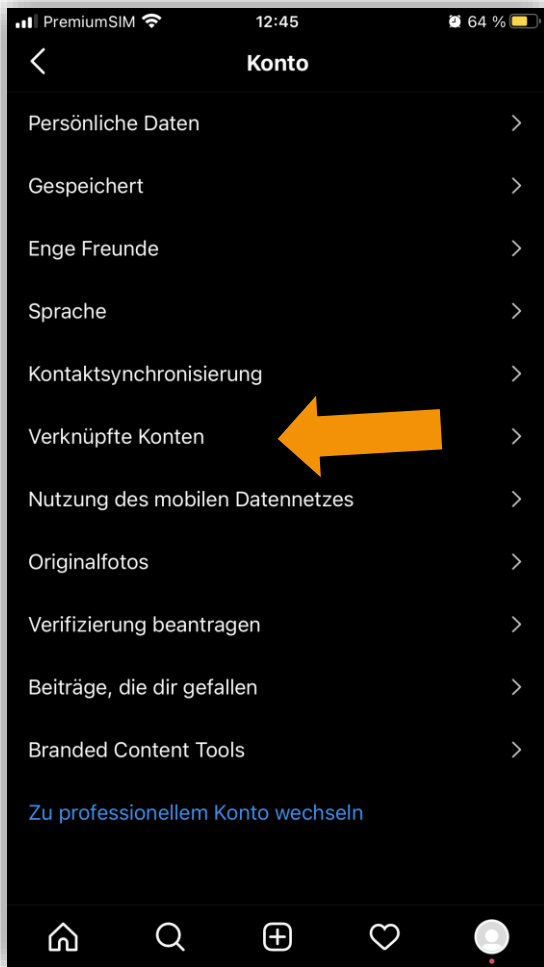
PremiumSIM 12:45 64 %

Konto

Persönliche Daten

Gespeichert

Enge Freunde

Sprache

Kontaktsynchronisierung

Verknüpfte Konten

Nutzung des mobilen Datennetzes

Originalfotos

Verifizierung beantragen

Beiträge, die dir gefallen

Branded Content Tools

Zu professionellem Konto wechseln